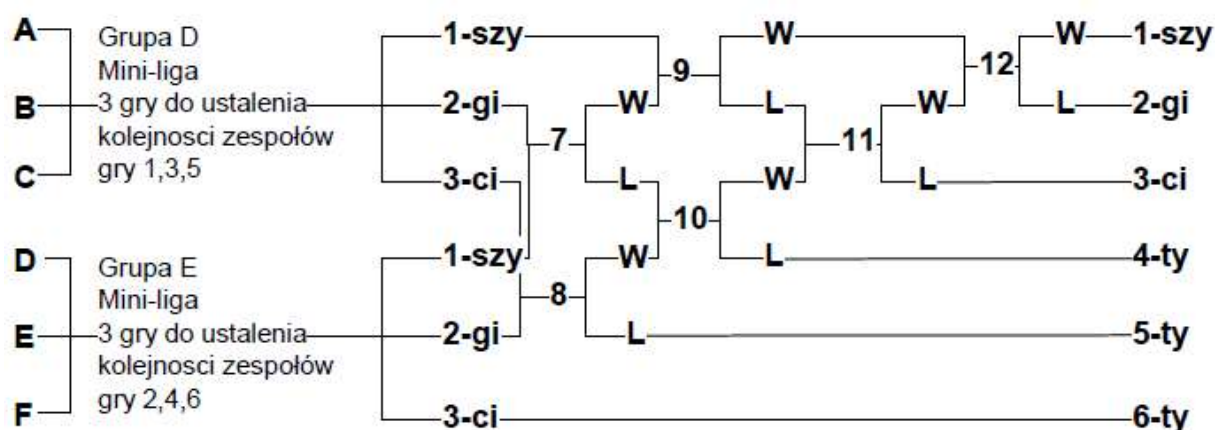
A
B
C

Grupa D
Mini-liga
3 gry do ustalenia kolejnosci zespołów
gry 1,3,5

D
E
F

Grupa E
Mini-liga
3 gry do ustalenia kolejnosci zespołów
gry 2,4,6

1-szy
2-gi
3-ci
1-szy
2-gi
3-ci

7
8
W
L
W
L

9
10
W
L
W
L

11
W
L

12
W
L

1-szy
2-gi
3-ci
4-ty
5-ty
6-ty